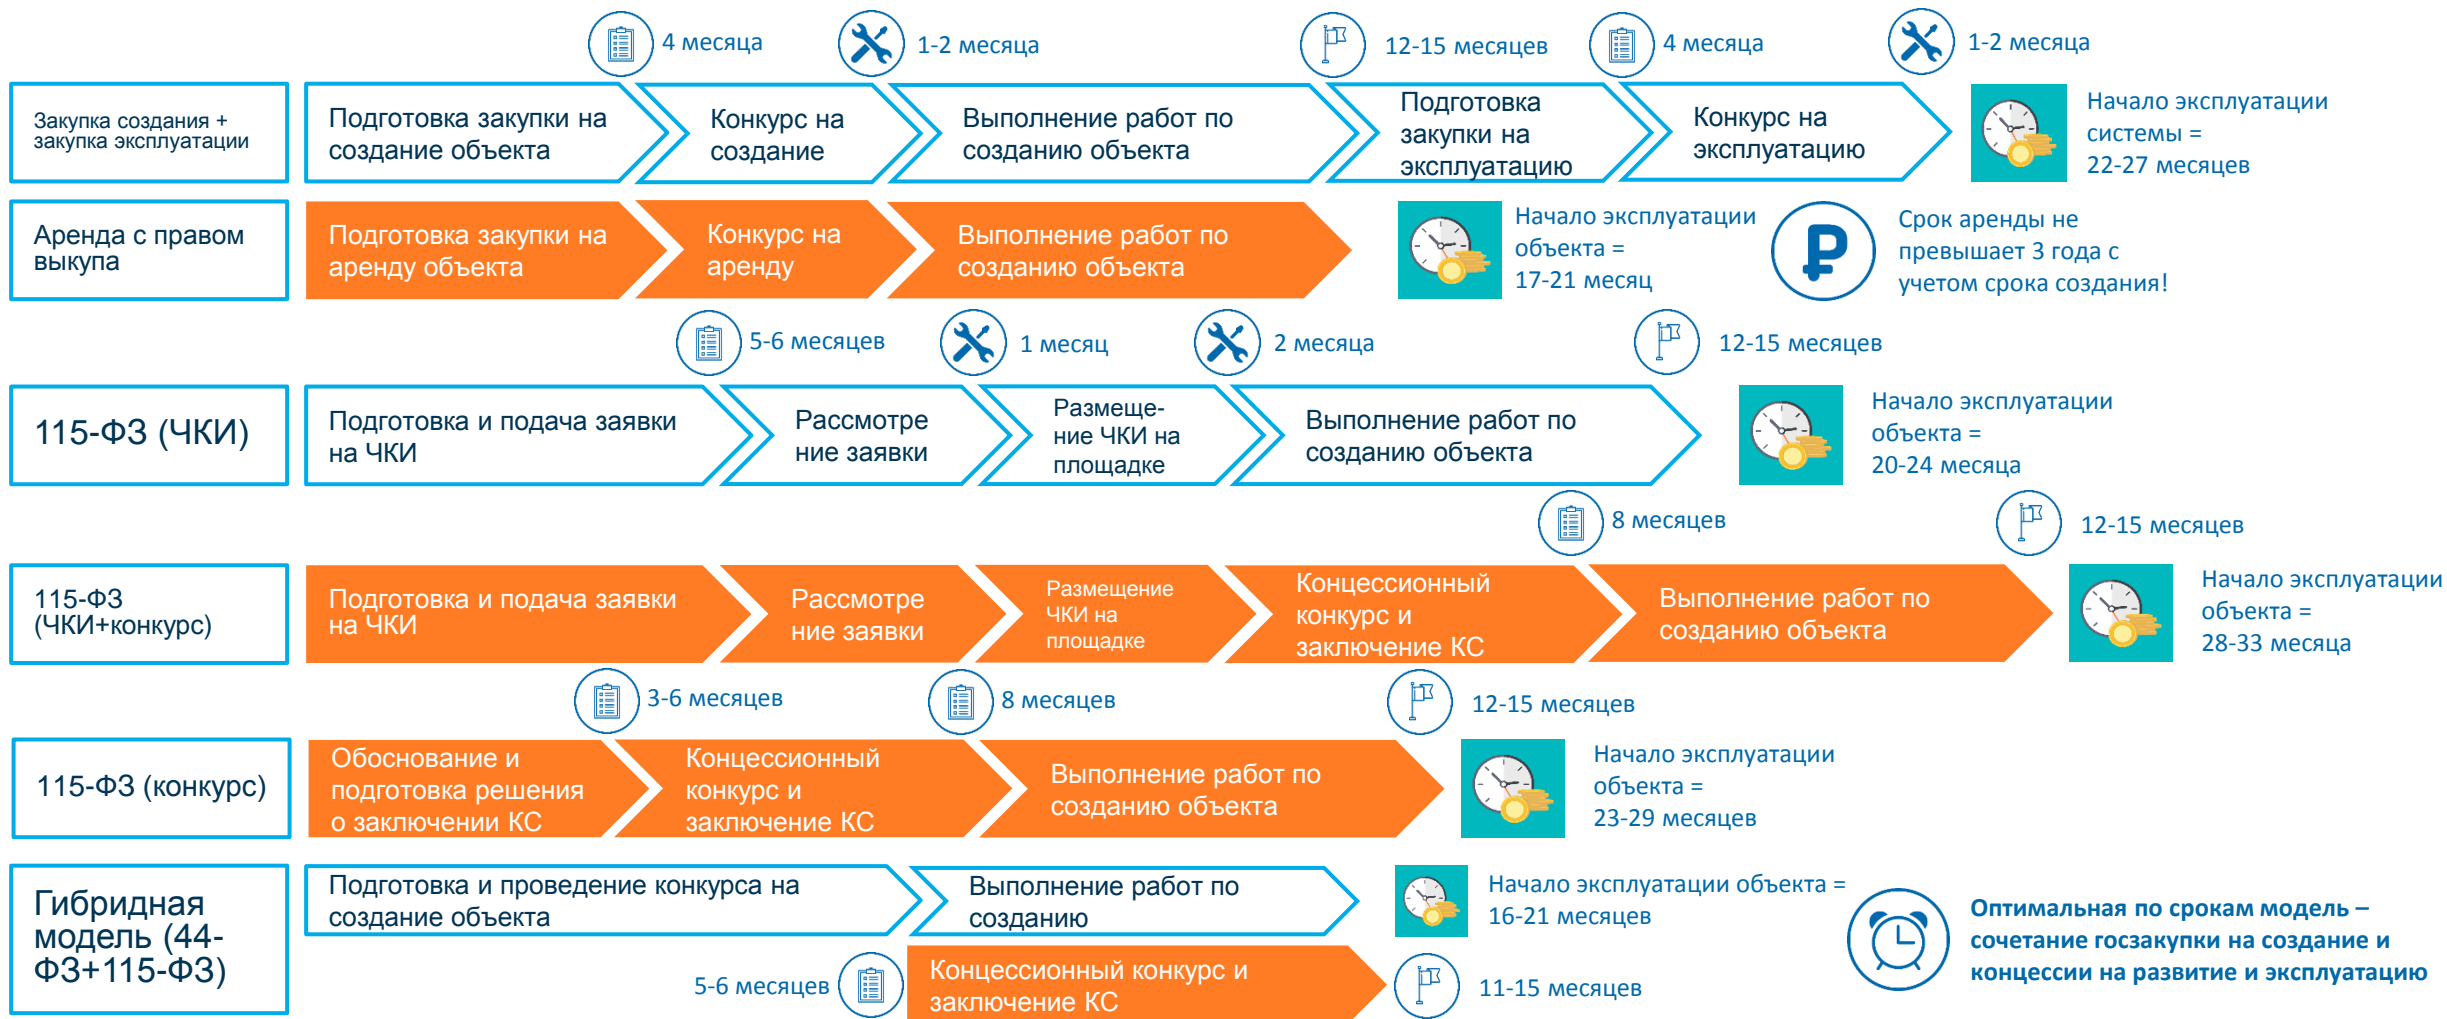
4 месяца
1-2 месяца
12-15 месяцев
4 месяца
1-2 месяца

Закупка создания + закупка эксплуатации
Подготовка закупки на создание объекта
Конкурс на создание
Выполнение работ по созданию объекта
Подготовка закупки на эксплуатацию
Конкурс на эксплуатацию
Начало эксплуатации системы = 22-27 месяцев

Аренда с правом выкупа
Подготовка закупки на аренду объекта
Конкурс на аренду
Выполнение работ по созданию объекта
Начало эксплуатации объекта = 17-21 месяц
Срок аренды не превышает 3 года с учетом срока создания!

5-6 месяцев
1 месяц
2 месяца
12-15 месяцев

115-ФЗ (ЧКИ)
Подготовка и подача заявки на ЧКИ
Рассмотрение заявки
Размещение ЧКИ на площадке
Выполнение работ по созданию объекта
Начало эксплуатации объекта = 20-24 месяца

8 месяцев
12-15 месяцев

115-ФЗ (ЧКИ+конкурс)
Подготовка и подача заявки на ЧКИ
Рассмотрение заявки
Размещение ЧКИ на площадке
Концессионный конкурс и заключение КС
Выполнение работ по созданию объекта
Начало эксплуатации объекта = 28-33 месяца

3-6 месяцев
8 месяцев
12-15 месяцев

115-ФЗ (конкурс)
Обоснование и подготовка решения о заключении КС
Концессионный конкурс и заключение КС
Выполнение работ по созданию объекта
Начало эксплуатации объекта = 23-29 месяцев

Гибридная модель (44-ФЗ+115-ФЗ)
Подготовка и проведение конкурса на создание объекта
Выполнение работ по созданию
Начало эксплуатации объекта = 16-21 месяцев
5-6 месяцев
Концессионный конкурс и заключение КС
11-15 месяцев
Оптимальная по срокам модель – сочетание госзакупки на создание и концессии на развитие и эксплуатацию